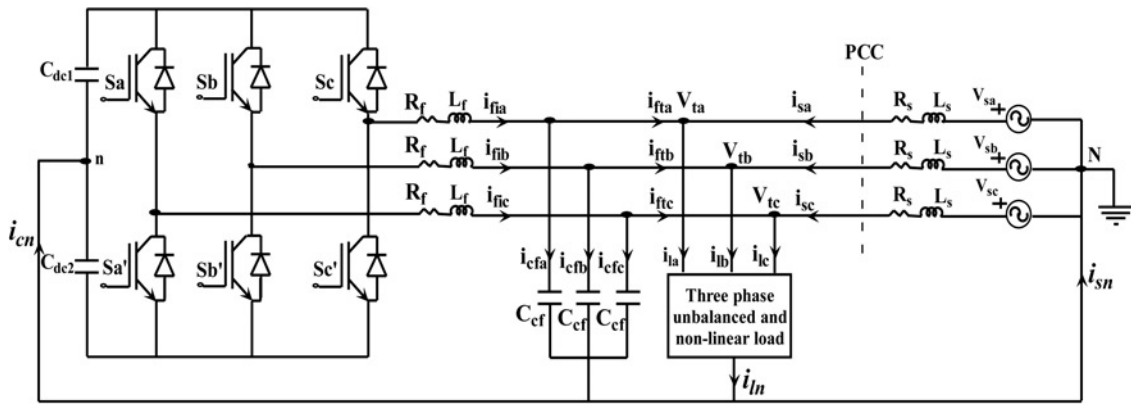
$C_{dc1}$ Sa Sb Sc PCC
$R_f$ $L_f$ $i_{fia}$ $i_{fta}$ $V_{ta}$ $i_{sa}$ $R_s$ $L_s$ $V_{sa}$ +
$R_f$ $L_f$ $i_{fib}$ $i_{ftb}$ $V_{tb}$ $i_{sb}$ $R_s$ $L_s$ $V_{sb}$ +
n
N
$R_f$ $L_f$ $i_{fic}$ $i_{ftc}$ $V_{tc}$ $i_{sc}$ $R_s$ $L_s$ $V_{sc}$ +
$i_{cn}$
$C_{dc2}$ Sa' Sb' Sc'
$i_{cfa}$ $i_{cfb}$ $i_{cfc}$ $i_{la}$ $i_{lb}$ $i_{lc}$
$C_{ef}$ $C_{ef}$ $C_{ef}$
Three phase unbalanced and non-linear load
$i_{sn}$
$i_{ln}$